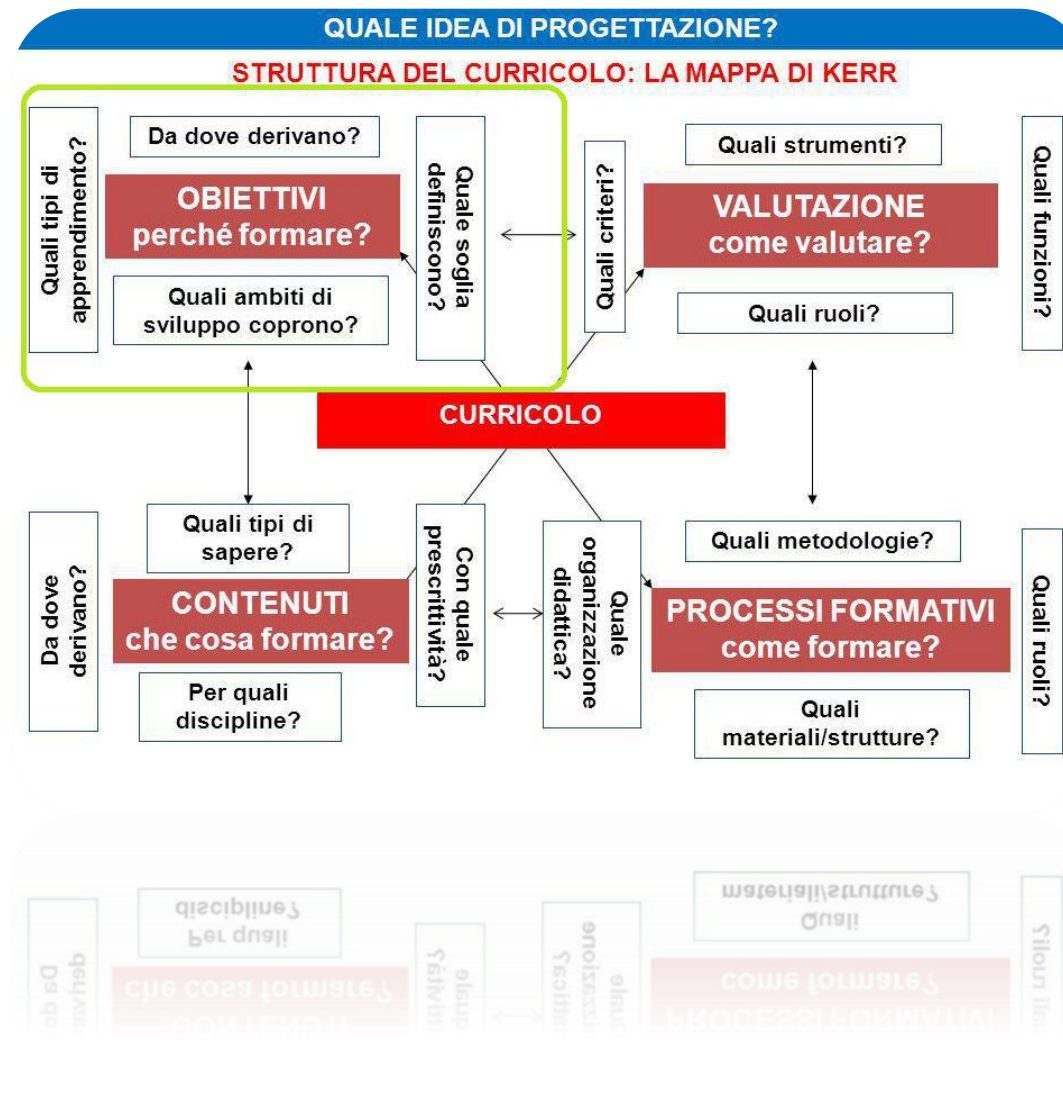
QUALE IDEA DI PROGETTAZIONE?

STRUTTURA DEL CURRICOLO: LA MAPPA DI KERR

Quali tipi di apprendimento?

Da dove derivano?

OBIETTIVI
perché formare?

Quali ambiti di sviluppo coprono?

Quale soglia definiscono?

Quali criteri?

Quali strumenti?

VALUTAZIONE
come valutare?

Quali ruoli?

Quali funzioni?

CURRICOLO

Da dove derivano?

Quali tipi di sapere?

CONTENUTI
che cosa formare?

Per quali discipline?

Con quale prescrittività?

Quale organizzazione didattica?

Quali metodologie?

PROCESSI FORMATIVI
come formare?

Quali materiali/strutture?

Quali ruoli?